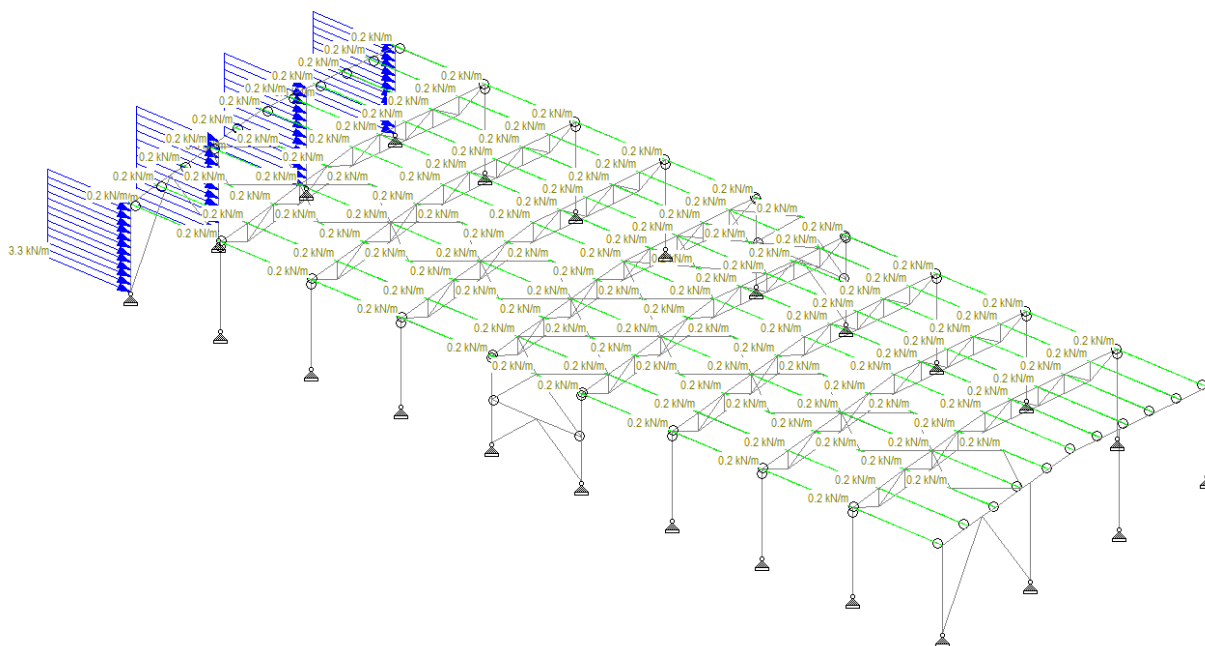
0.2 kN/m
0.2 kN/m
0.2 kN/m
0.2 kN/m
0.2 kN/m
0.2 kN/m
0.2 kN/m
0.2 kN/m
0.2 kN/m
0.2 kN/m
0.2 kN/m
0.2 kN/m
0.2 kN/m
0.2 kN/m
0.2 kN/m
0.2 kN/m
0.2 kN/m
0.2 kN/m
0.2 kN/m
0.2 kN/m
0.2 kN/m
0.2 kN/m
0.2 kN/m
0.2 kN/m
0.2 kN/m
3.3 kN/m
0.2 kN/m
0.2 kN/m
0.2 kN/m
0.2 kN/m
0.2 kN/m
0.2 kN/m
0.2 kN/m
0.2 kN/m
0.2 kN/m
0.2 kN/m
0.2 kN/m
0.2 kN/m
0.2 kN/m
0.2 kN/m
0.2 kN/m
0.2 kN/m
0.2 kN/m
0.2 kN/m
0.2 kN/m
0.2 kN/m
0.2 kN/m
0.2 kN/m
0.2 kN/m
0.2 kN/m
0.2 kN/m
0.2 kN/m
0.2 kN/m
0.2 kN/m
0.2 kN/m
0.2 kN/m
0.2 kN/m
0.2 kN/m
0.2 kN/m
0.2 kN/m
0.2 kN/m
0.2 kN/m
0.2 kN/m
0.2 kN/m
0.2 kN/m
0.2 kN/m
0.2 kN/m
0.2 kN/m
0.2 kN/m
0.2 kN/m
0.2 kN/m
0.2 kN/m
0.2 kN/m
0.2 kN/m
0.2 kN/m
0.2 kN/m
0.2 kN/m
0.2 kN/m
0.2 kN/m
0.2 kN/m
0.2 kN/m
0.2 kN/m
0.2 kN/m
0.2 kN/m
0.2 kN/m
0.2 kN/m
0.2 kN/m
0.2 kN/m
0.2 kN/m
0.2 kN/m
0.2 kN/m
0.2 kN/m
0.2 kN/m
0.2 kN/m